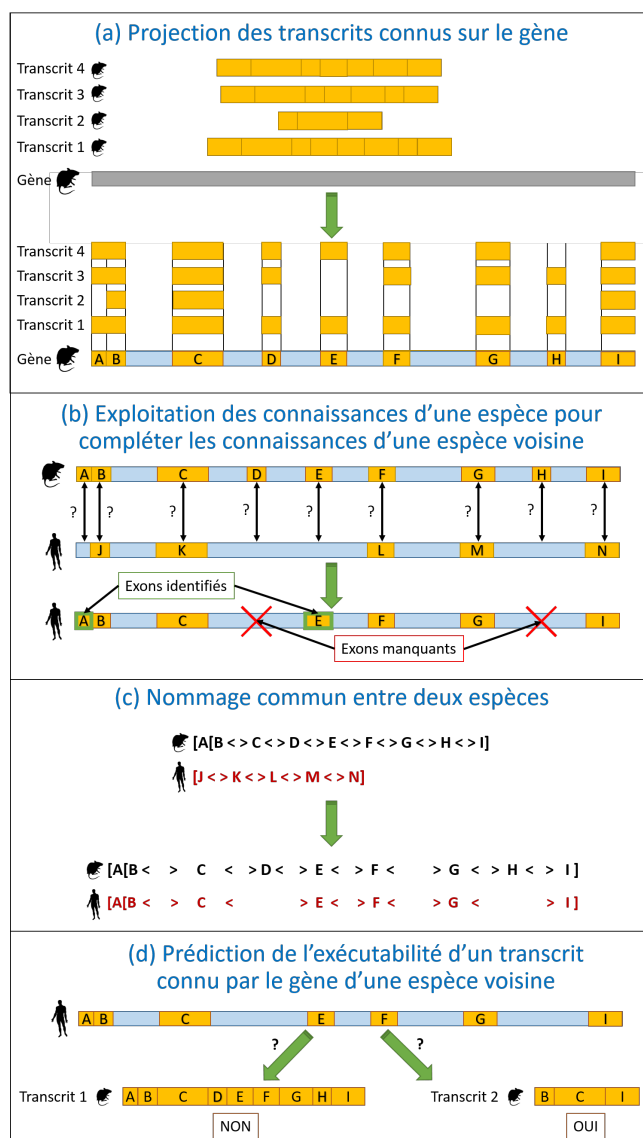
(a) Projection des transcrits connus sur le gène

Transcrit 4
Transcrit 3
Transcrit 2
Transcrit 1
Gène

Transcrit 4
Transcrit 3
Transcrit 2
Transcrit 1
Gène A B C D E F G H I

(b) Exploitation des connaissances d'une espèce pour compléter les connaissances d'une espèce voisine

A B C D E F G H I
? ? ? ? ? ? ? ? ?
J K L M N

Exons identifiés
A B C E F G I
Exons manquants

(c) Nommage commun entre deux espèces

[A[B < > C < > D < > E < > F < > G < > H < > I]
[J < > K < > L < > M < > N]

[A[B < > C < > D < > E < > F < > G < > H < > I ]
[A[B < > C < > E < > F < > G < > I ]

(d) Prédiction de l'exécutabilité d'un transcrit connu par le gène d'une espèce voisine

A B C E F G I
? ?
Transcrit 1 A B C D E F G H I
NON
Transcrit 2 B C I
OUI